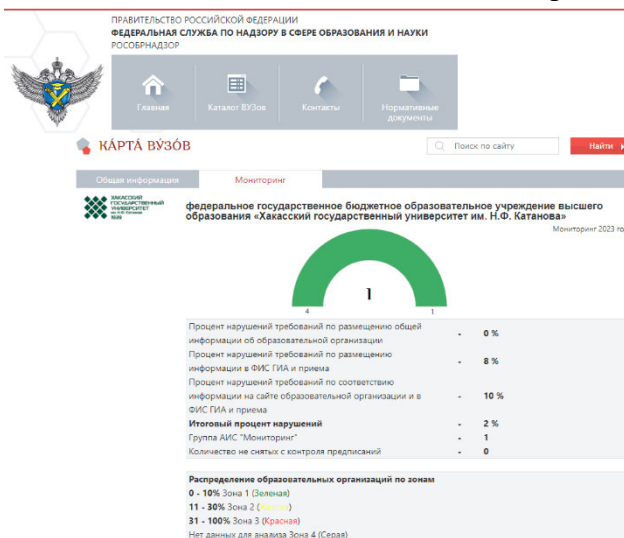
ПРАВИТЕЛЬСТВО РОССИЙСКОЙ ФЕДЕРАЦИИ
ФЕДЕРАЛЬНАЯ СЛУЖБА ПО НАДЗОРУ В СФЕРЕ ОБРАЗОВАНИЯ И НАУКИ
РОСОБРНАДЗОР

Главная
Каталог ВУЗов
Контакты
Нормативные документы

КАРТА ВУЗОВ

Поиск по сайту
Найти

Общая информация
Мониторинг

ХАКАССКИЙ ГОСУДАРСТВЕННЫЙ УНИВЕРСИТЕТ им. Н.Ф. Катанова

федеральное государственное бюджетное образовательное учреждение высшего образования «Хакасский государственный университет им. Н.Ф. Катанова»

Мониторинг 2023 го

1

4
1

| | | |
|---|---|---|
| Процент нарушений требований по размещению общей информации об образовательной организации | - | 0 % |
| Процент нарушений требований по размещению информации в ФИС ГИА и приема | - | 8 % |
| Процент нарушений требований по соответствию информации на сайте образовательной организации и в ФИС ГИА и приема | - | 10 % |
| **Итоговый процент нарушений** | - | 2 % |
| Группа АИС "Мониторинг" | - | 1 |
| Количество не снятых с контроля предписаний | - | 0 |

**Распределение образовательных организаций по зонам**
**0 - 10%** Зона 1 (Зеленая)
**11 - 30%** Зона 2 (Желтая)
**31 - 100%** Зона 3 (Красная)
Нет данных для анализа Зона 4 (Серая)